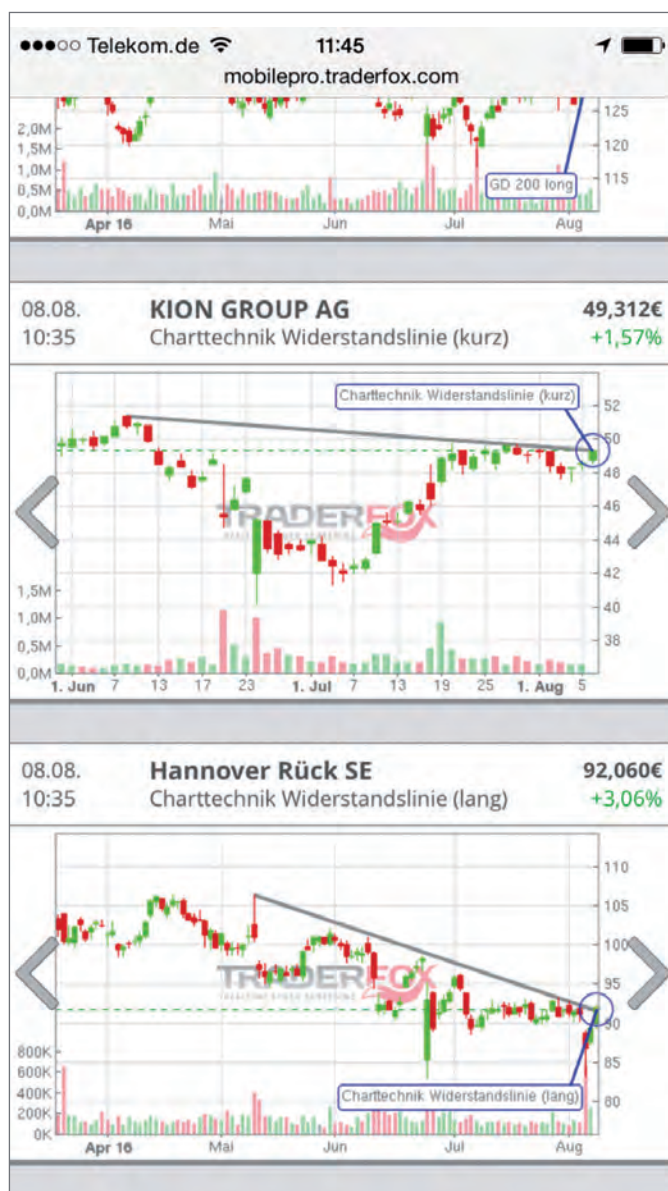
●●●○○ Telekom.de 11:45
mobilepro.traderfox.com

2,0M
1,5M
1,0M
0,5M
0,0M
Apr 16 Mai Jun Jul Aug
125
120
115
GD 200 long

08.08. 10:35
KION GROUP AG
Charttechnik Widerstandslinie (kurz)
49,312€
+1,57%

Charttechnik Widerstandslinie (kurz)
52
50
48
46
44
42
40
38
1,5M
1,0M
0,5M
0,0M
1. Jun 7 13 17 23 1. Jul 7 13 19 25 1. Aug 5
TRADERFOX

08.08. 10:35
Hannover Rück SE
Charttechnik Widerstandslinie (lang)
92,060€
+3,06%

110
105
100
95
90
85
80
800K
600K
400K
200K
0K
Apr 16 Mai Jun Jul Aug
TRADERFOX
Charttechnik Widerstandslinie (lang)